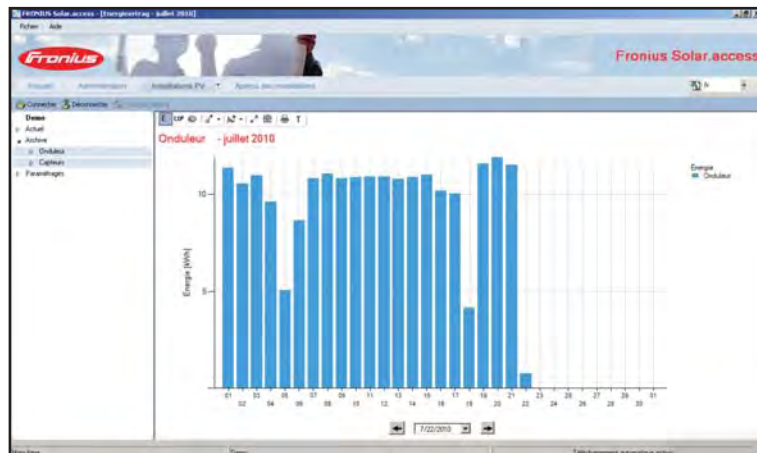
FRONIUS Solar.access - [Energieertrag - juillet 2010]

Fichier Aide

Fronius

Fronius Solar.access

Accueil Administration Installations PV Aperçu des installations

fr

Connecter Déconnecter

Demo
Actuel
Archive
Onduleur
Capteurs
Paramétrages

Onduleur - juillet 2010

Energie
Onduleur

Energie [kWh]

10

5

01 02 03 04 05 06 07 08 09 10 11 12 13 14 15 16 17 18 19 20 21 22 23 24 25 26 27 28 29 30 31

7/22/2010